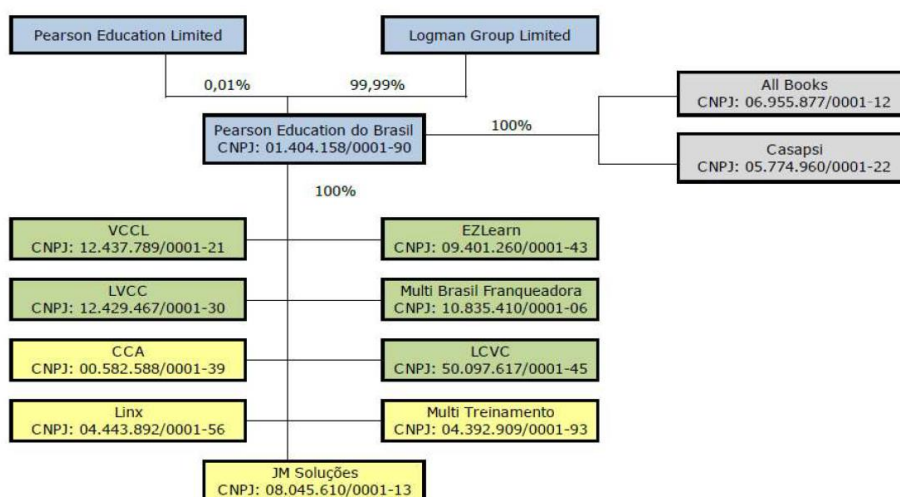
Pearson Education Limited

Logman Group Limited

0,01%

99,99%

Pearson Education do Brasil
CNPJ: 01.404.158/0001-90

100%

All Books
CNPJ: 06.955.877/0001-12

Casapsi
CNPJ: 05.774.960/0001-22

100%

VCCL
CNPJ: 12.437.789/0001-21

EZLearn
CNPJ: 09.401.260/0001-43

LVCC
CNPJ: 12.429.467/0001-30

Multi Brasil Franqueadora
CNPJ: 10.835.410/0001-06

CCA
CNPJ: 00.582.588/0001-39

LCVC
CNPJ: 50.097.617/0001-45

Linx
CNPJ: 04.443.892/0001-56

Multi Treinamento
CNPJ: 04.392.909/0001-93

JM Soluções
CNPJ: 08.045.610/0001-13